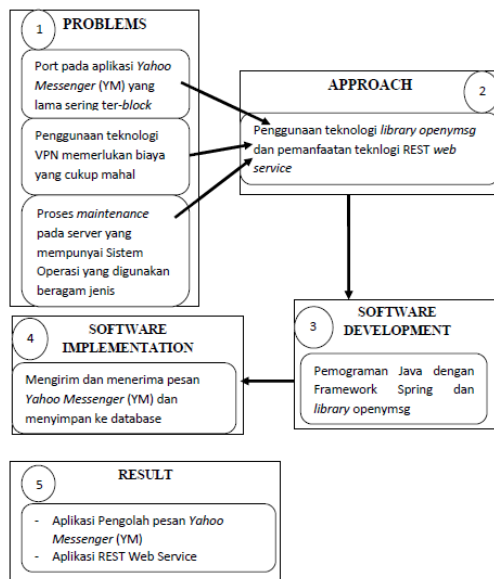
1 PROBLEMS

Port pada aplikasi Yahoo Messenger (YM) yang lama sering ter-block

Penggunaan teknologi VPN memerlukan biaya yang cukup mahal

Proses maintenance pada server yang mempunyai Sistem Operasi yang digunakan beragam jenis

APPROACH 2

Penggunaan teknologi library openymsg dan pemanfaatan teknlogi REST web service

3 SOFTWARE DEVELOPMENT

Pemograman Java dengan Framework Spring dan library openymsg

4 SOFTWARE IMPLEMENTATION

Mengirim dan menerima pesan Yahoo Messenger (YM) dan menyimpan ke database

5 RESULT

- Aplikasi Pengolah pesan Yahoo Messenger (YM)
- Aplikasi REST Web Service